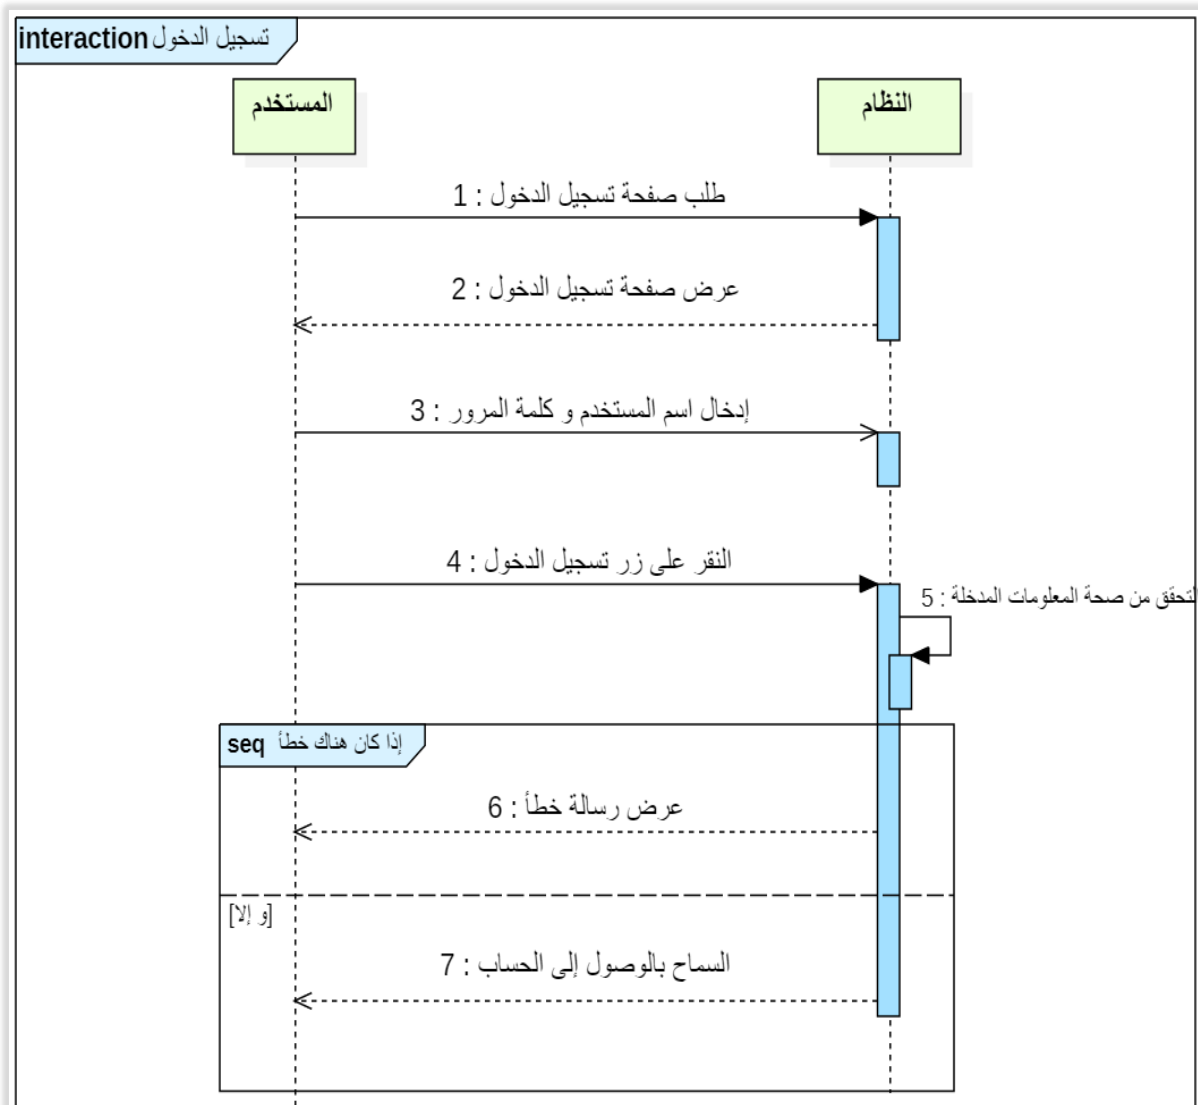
interaction تسجيل الدخول

المستخدم

النظام

1 : طلب صفحة تسجيل الدخول

2 : عرض صفحة تسجيل الدخول

3 : إدخال اسم المستخدم و كلمة المرور

4 : النقر على زر تسجيل الدخول

5 : التحقق من صحة المعلومات المدخلة

seq إذا كان هناك خطأ

6 : عرض رسالة خطأ

[و إلا]

7 : السماح بالوصول إلى الحساب